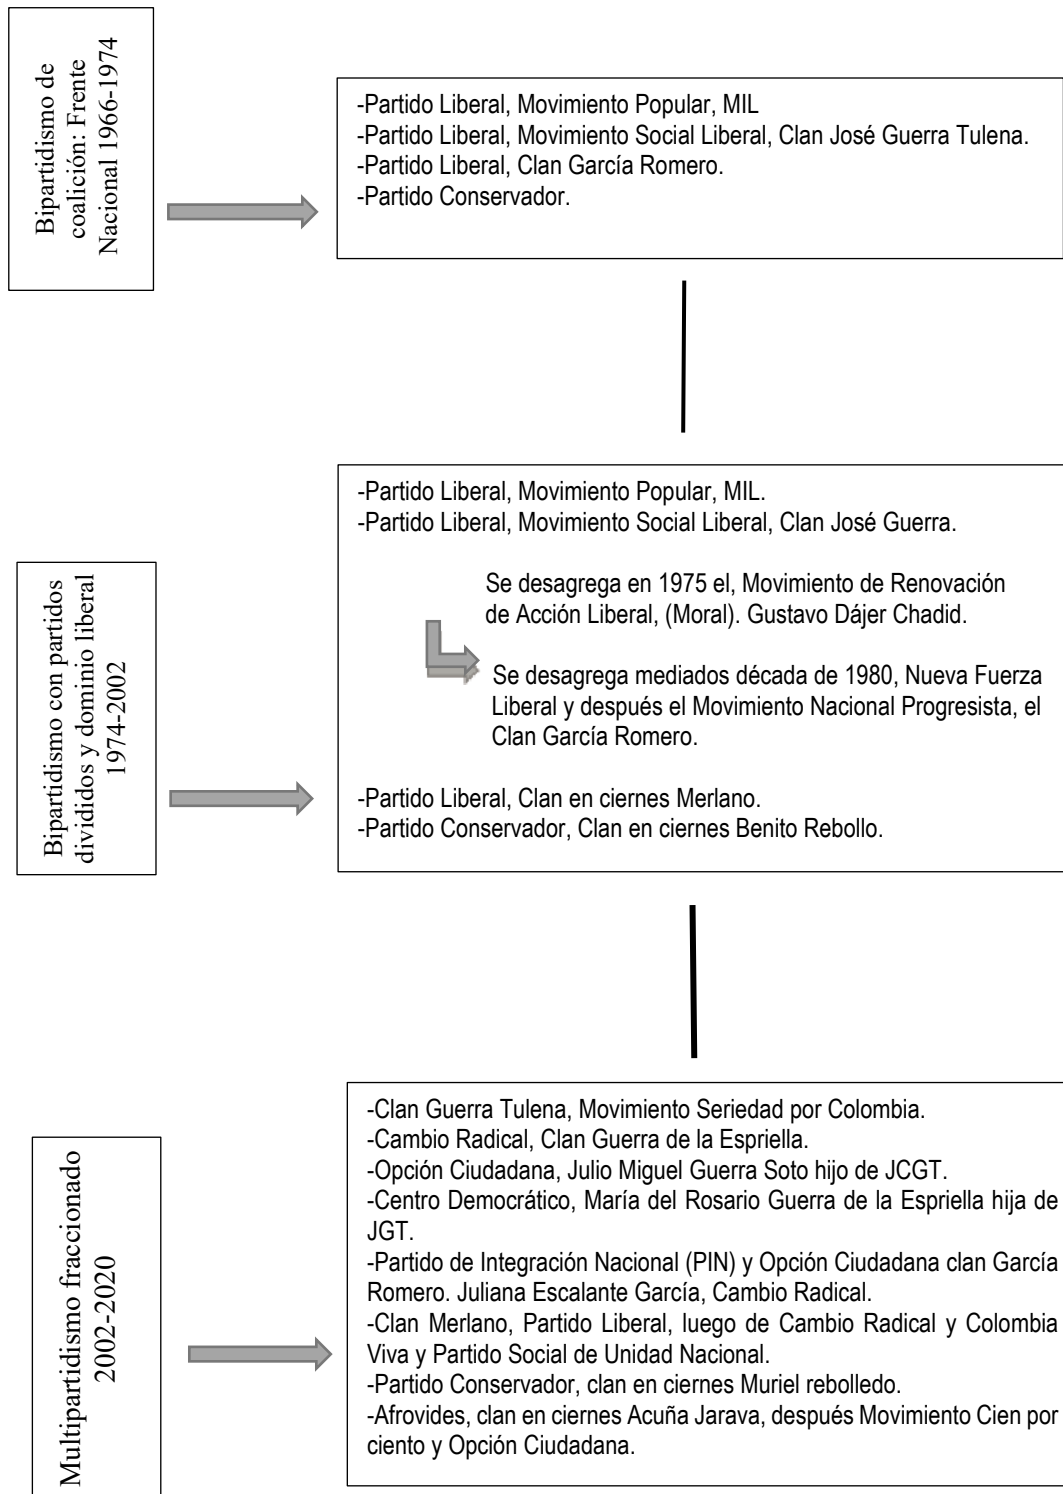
Bipartidismo de coalición: Frente Nacional 1966-1974

-Partido Liberal, Movimiento Popular, MIL
-Partido Liberal, Movimiento Social Liberal, Clan José Guerra Tulena.
-Partido Liberal, Clan García Romero.
-Partido Conservador.

Bipartidismo con partidos divididos y dominio liberal 1974-2002

-Partido Liberal, Movimiento Popular, MIL.
-Partido Liberal, Movimiento Social Liberal, Clan José Guerra.

Se desagrega en 1975 el, Movimiento de Renovación de Acción Liberal, (Moral). Gustavo Dájer Chadid.

Se desagrega mediados década de 1980, Nueva Fuerza Liberal y después el Movimiento Nacional Progresista, el Clan García Romero.

-Partido Liberal, Clan en ciernes Merlano.
-Partido Conservador, Clan en ciernes Benito Rebollo.

Multipartidismo fraccionado 2002-2020

-Clan Guerra Tulena, Movimiento Seriedad por Colombia.
-Cambio Radical, Clan Guerra de la Espriella.
-Opción Ciudadana, Julio Miguel Guerra Soto hijo de JCGT.
-Centro Democrático, María del Rosario Guerra de la Espriella hija de JGT.
-Partido de Integración Nacional (PIN) y Opción Ciudadana clan García Romero. Juliana Escalante García, Cambio Radical.
-Clan Merlano, Partido Liberal, luego de Cambio Radical y Colombia Viva y Partido Social de Unidad Nacional.
-Partido Conservador, clan en ciernes Muriel rebolledo.
-Afrovides, clan en ciernes Acuña Jarava, después Movimiento Cien por ciento y Opción Ciudadana.